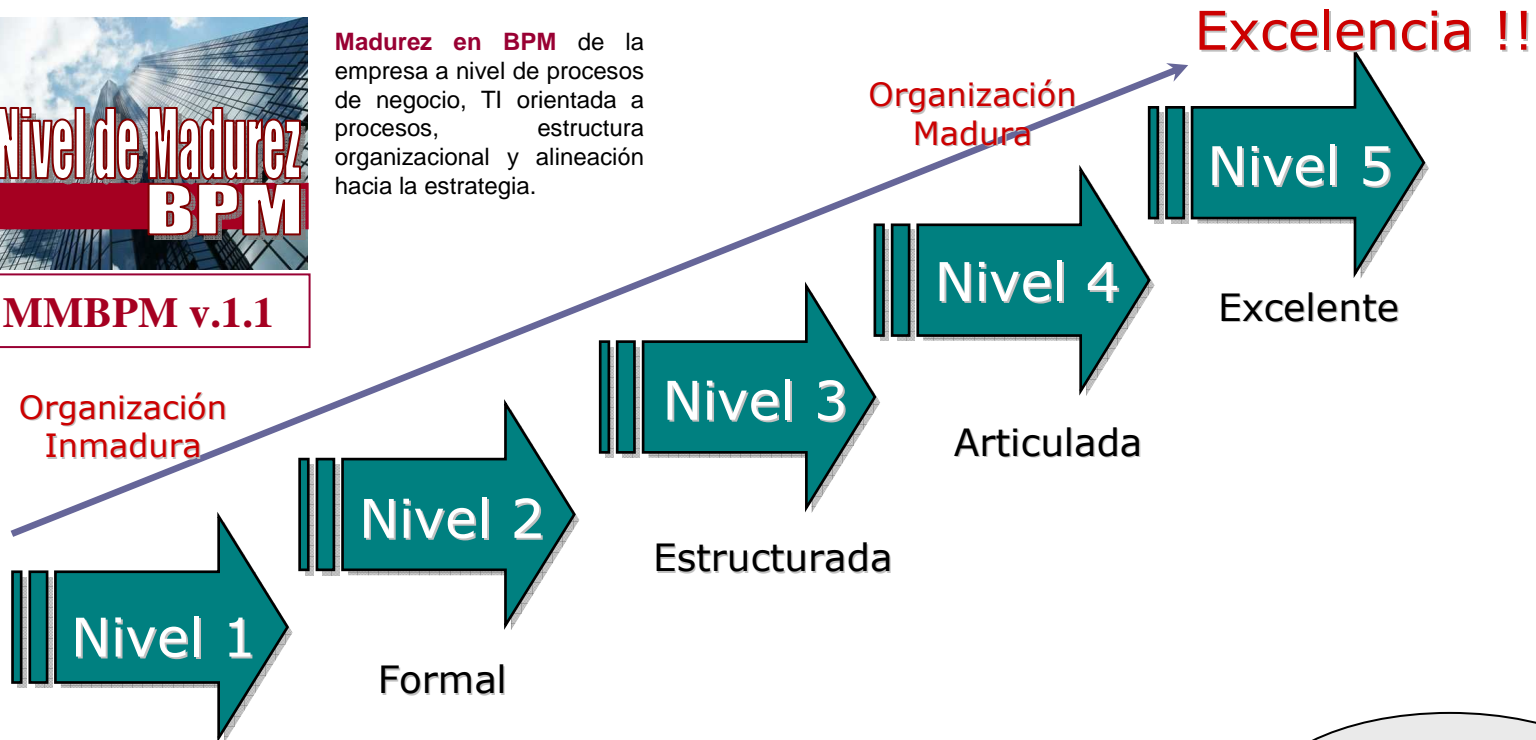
Nivel de Madurez
BPM

MMBPM v.1.1

**Madurez en BPM** de la empresa a nivel de procesos de negocio, TI orientada a procesos, estructura organizacional y alineación hacia la estrategia.

Excelencia !!

Organización Madura

Organización Inmadura

Nivel 1

Nivel 2

Formal

Nivel 3

Estructurada

Nivel 4

Articulada

Nivel 5

Excelente